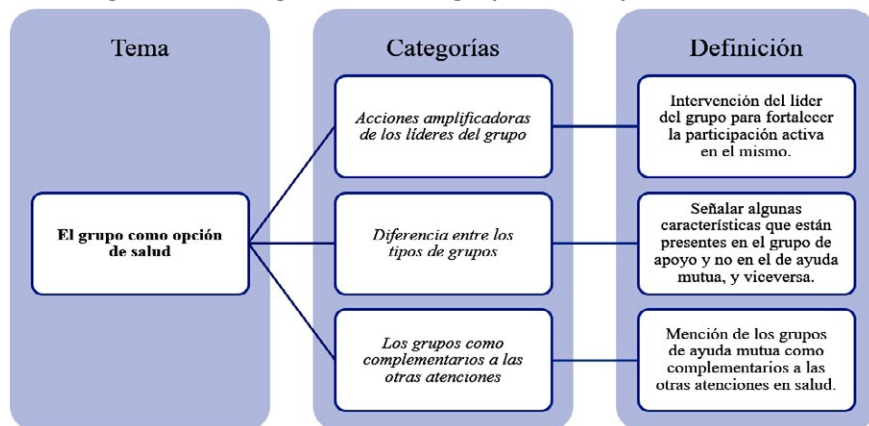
Tema

Categorías

Definición

El grupo como opción de salud

Acciones amplificadoras de los líderes del grupo

Intervención del líder del grupo para fortalecer la participación activa en el mismo.

Diferencia entre los tipos de grupos

Señalar algunas características que están presentes en el grupo de apoyo y no en el de ayuda mutua, y viceversa.

Los grupos como complementarios a las otras atenciones

Mención de los grupos de ayuda mutua como complementarios a las otras atenciones en salud.